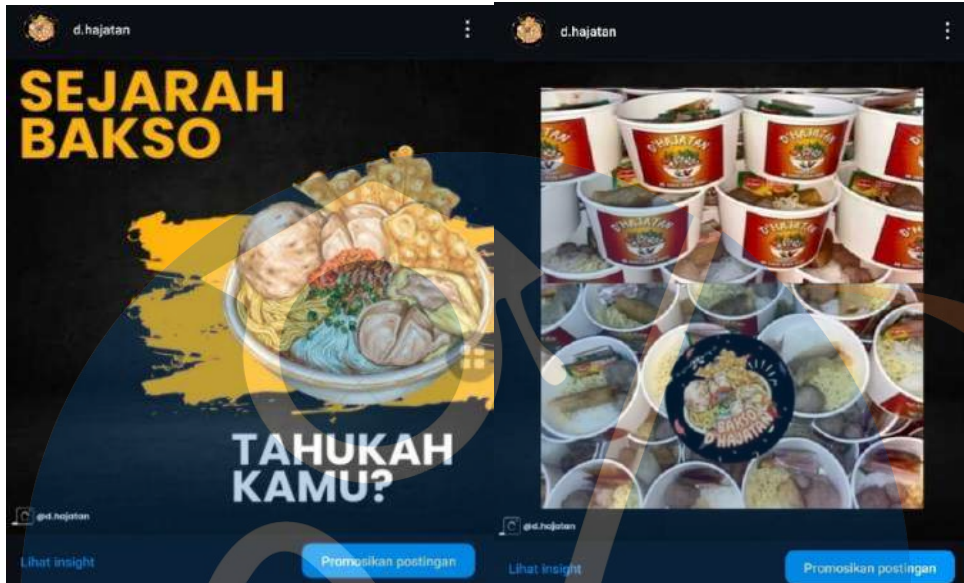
d.hajatan

SEJARAH BAKSO

TAHUKAH KAMU?

@d.hajatan

Lihat insight

Promosikan postingan

d.hajatan

D'HAJATAN

D'HAJATAN

D'HAJATAN

D'HAJATAN

BAKSO D'HAJATAN

@d.hajatan

Lihat insight

Promosikan postingan